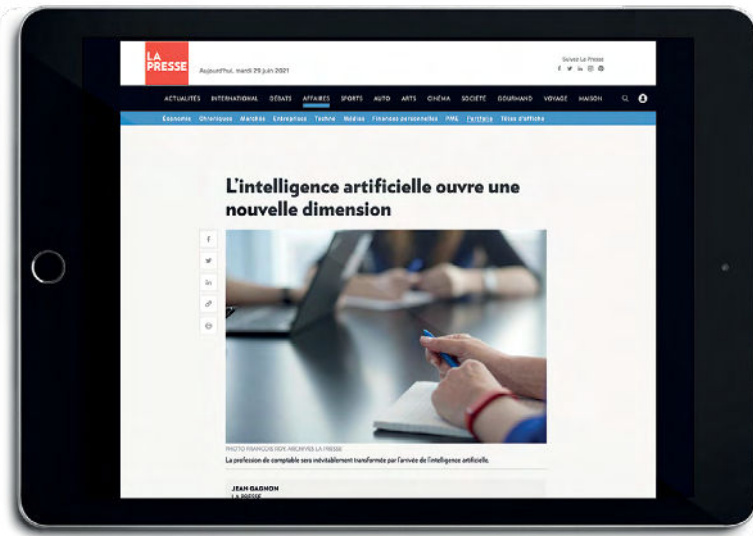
LA PRESSE

Aujourd'hui, mardi 29 juin 2021

Suivez La Presse

ACTUALITÉS INTERNATIONAL DÉBATS AFFAIRES SPORTS AUTO ARTS CINÉMA SOCIÉTÉ GOURMAND VOYAGE MAISON

Économie Chroniques Marchés Entreprises Techno Médias Finances personnelles PME Portfolio Têtes d'affiche

L'intelligence artificielle ouvre une nouvelle dimension

PHOTO FRANÇOIS ROY, ARCHIVES LA PRESSE

La profession de comptable sera inévitablement transformée par l'arrivée de l'intelligence artificielle.

JEAN GAGNON
LA PRESSE